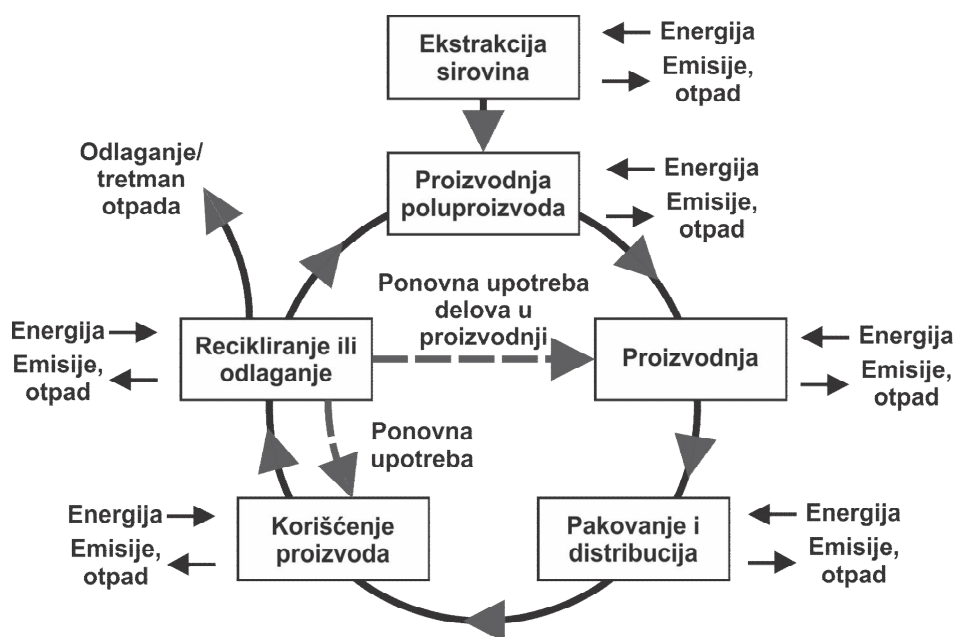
Ekstrakcija sirovina
Energija
Emisije, otpad

Odlaganje/ tretman otpada

Proizvodnja poluproizvoda
Energija
Emisije, otpad

Ponovna upotreba delova u proizvodnji

Energija
Emisije, otpad
Recikliranje ili odlaganje

Proizvodnja
Energija
Emisije, otpad

Ponovna upotreba

Energija
Emisije, otpad
Korišćenje proizvoda

Pakovanje i distribucija
Energija
Emisije, otpad